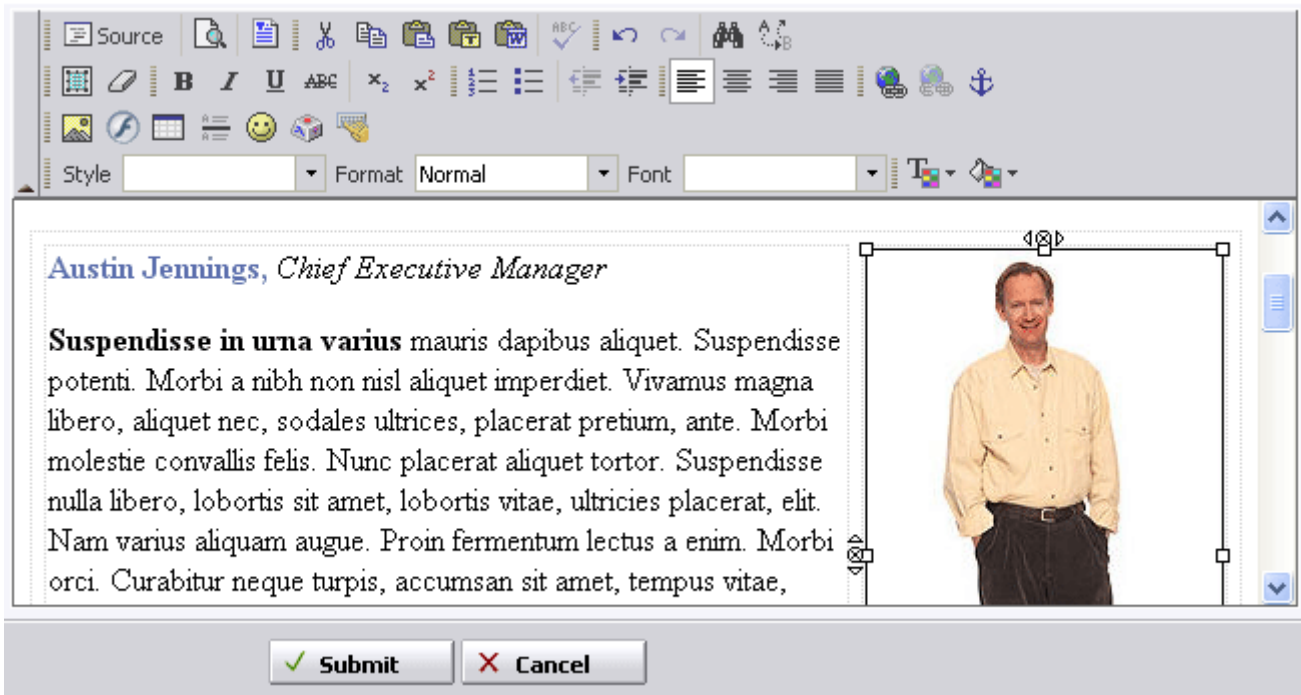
Source

B I U ABC $x_2$ $x^2$

Style Format Normal Font

Austin Jennings, Chief Executive Manager

Suspendisse in urna varius mauris dapibus aliquet. Suspendisse potenti. Morbi a nibh non nisl aliquet imperdiet. Vivamus magna libero, aliquet nec, sodales ultrices, placerat pretium, ante. Morbi molestie convallis felis. Nunc placerat aliquet tortor. Suspendisse nulla libero, lobortis sit amet, lobortis vitae, ultricies placerat, elit. Nam varius aliquam augue. Proin fermentum lectus a enim. Morbi orci. Curabitur neque turpis, accumsan sit amet, tempus vitae,

Submit Cancel